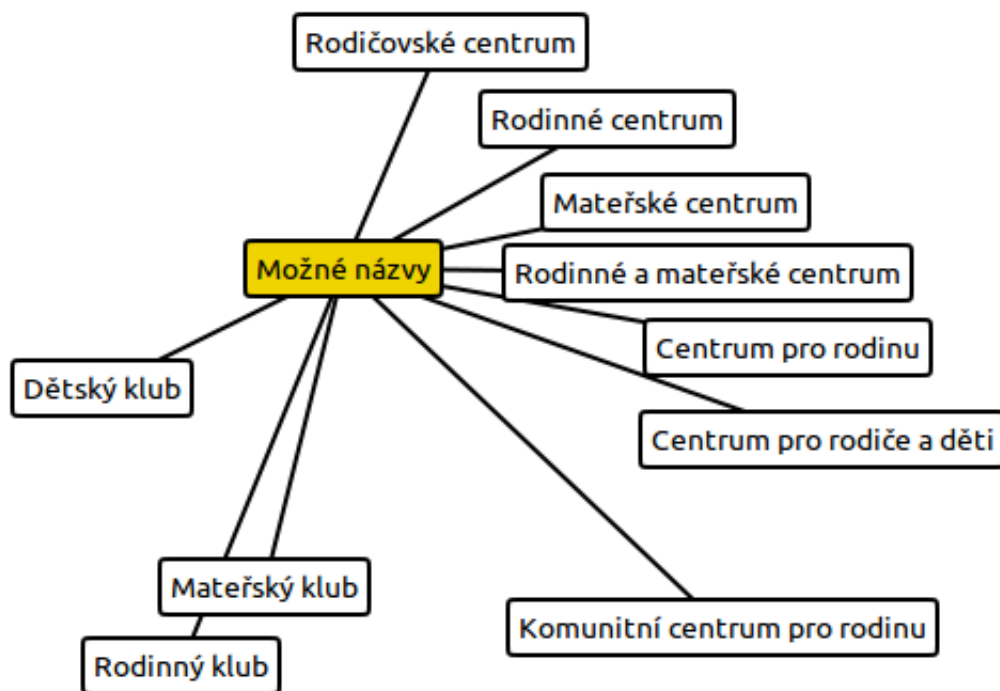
Možné názvy

Rodičovské centrum

Rodinné centrum

Mateřské centrum

Rodinné a mateřské centrum

Centrum pro rodinu

Centrum pro rodiče a děti

Komunitní centrum pro rodinu

Dětský klub

Mateřský klub

Rodinný klub